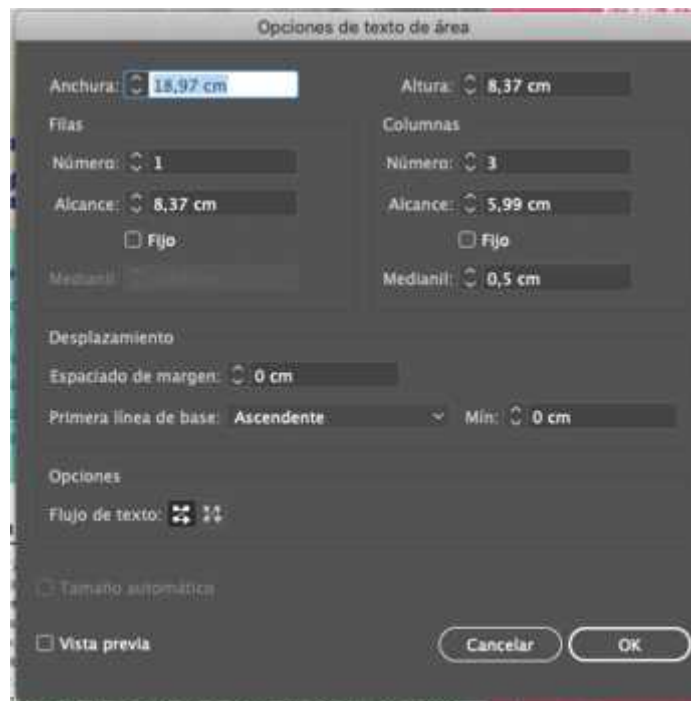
Opciones de texto de área

Anchura: 18,97 cm

Altura: 8,37 cm

Filas

Número: 1

Alcance: 8,37 cm

☐ Fijo

Medianil: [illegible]

Columnas

Número: 3

Alcance: 5,99 cm

☐ Fijo

Medianil: 0,5 cm

Desplazamiento

Espaciado de margen: 0 cm

Primera línea de base: Ascendente

Mín: 0 cm

Opciones

Flujo de texto:

☐ Tamaño automático

☐ Vista previa

Cancelar

OK